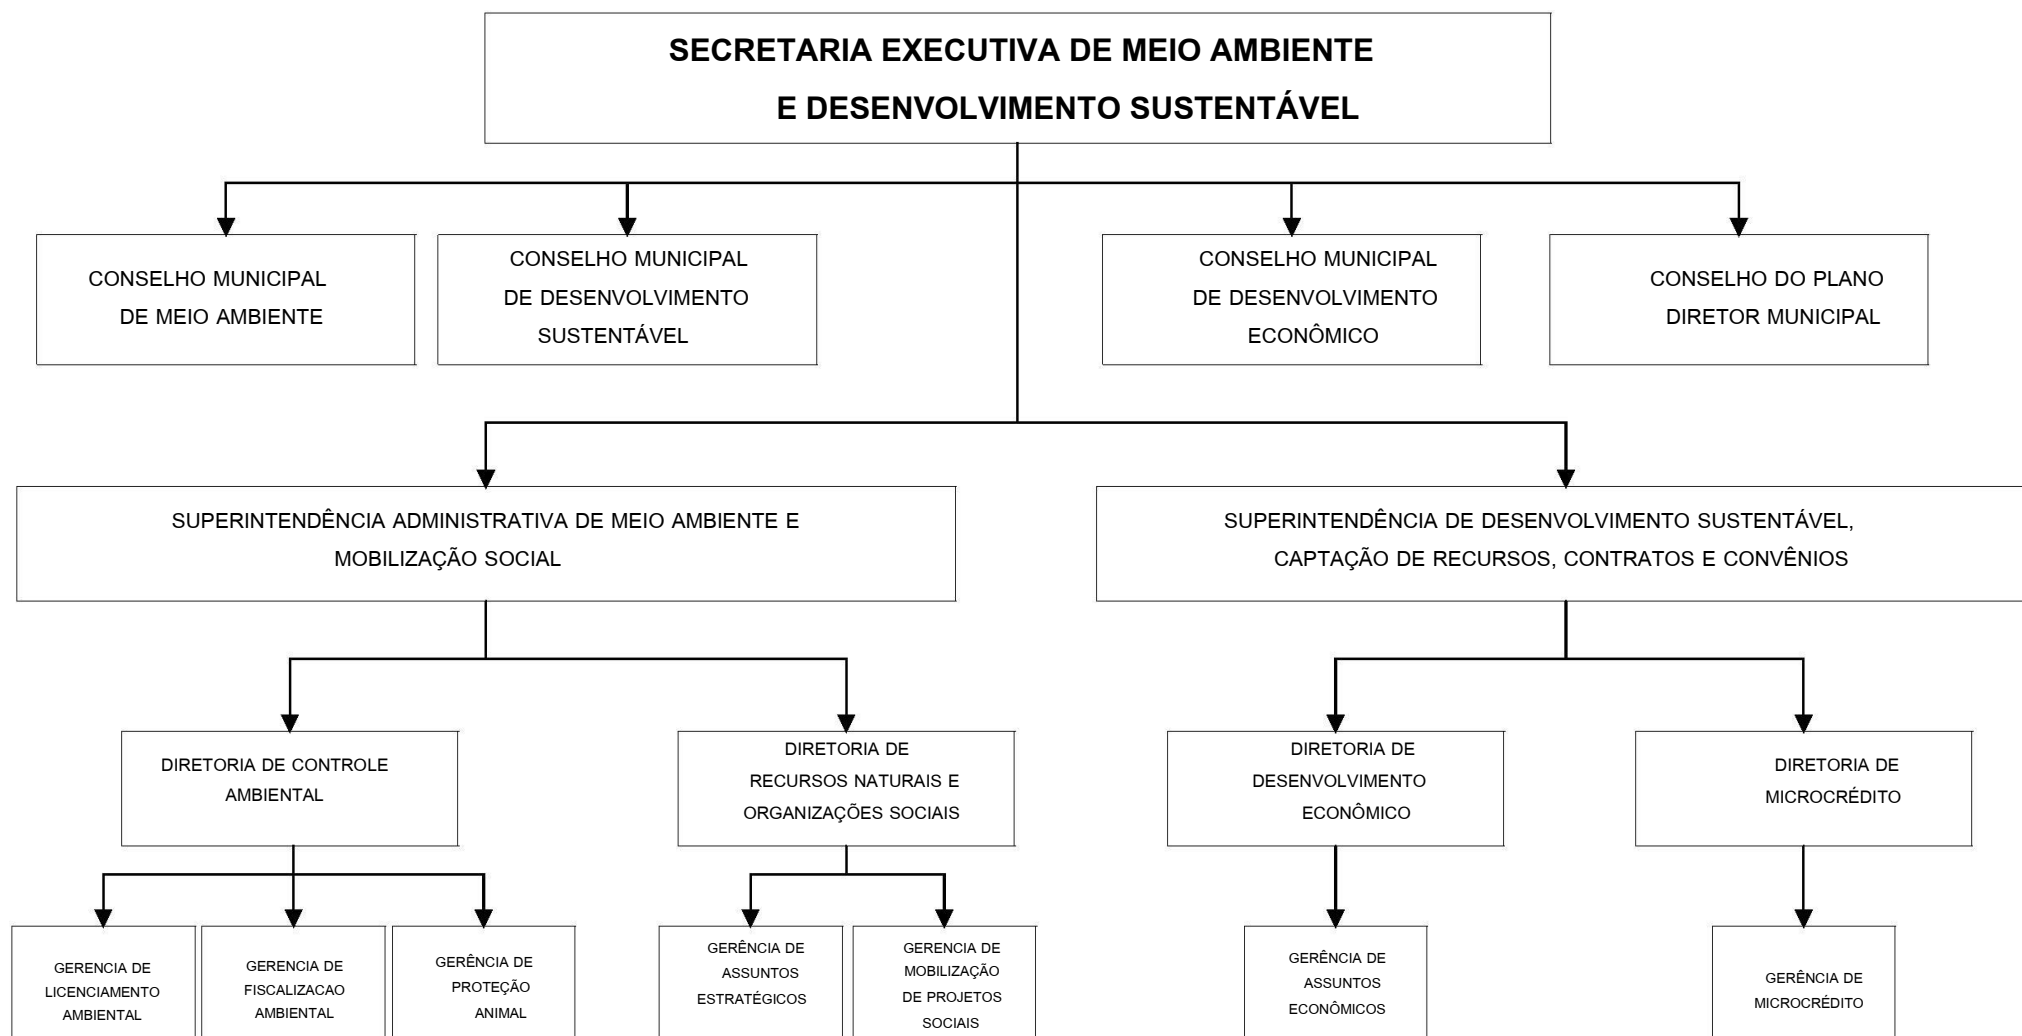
SECRETARIA EXECUTIVA DE MEIO AMBIENTE E DESENVOLVIMENTO SUSTENTÁVEL

CONSELHO MUNICIPAL DE MEIO AMBIENTE

CONSELHO MUNICIPAL DE DESENVOLVIMENTO SUSTENTÁVEL

CONSELHO MUNICIPAL DE DESENVOLVIMENTO ECONÔMICO

CONSELHO DO PLANO DIRETOR MUNICIPAL

SUPERINTENDÊNCIA ADMINISTRATIVA DE MEIO AMBIENTE E MOBILIZAÇÃO SOCIAL

SUPERINTENDÊNCIA DE DESENVOLVIMENTO SUSTENTÁVEL, CAPTAÇÃO DE RECURSOS, CONTRATOS E CONVÊNIOS

DIRETORIA DE CONTROLE AMBIENTAL

DIRETORIA DE RECURSOS NATURAIS E ORGANIZAÇÕES SOCIAIS

DIRETORIA DE DESENVOLVIMENTO ECONÔMICO

DIRETORIA DE MICROCRÉDITO

GERENCIA DE LICENCIAMENTO AMBIENTAL

GERENCIA DE FISCALIZACAO AMBIENTAL

GERÊNCIA DE PROTEÇÃO ANIMAL

GERÊNCIA DE ASSUNTOS ESTRATÉGICOS

GERENCIA DE MOBILIZAÇÃO DE PROJETOS SOCIAIS

GERÊNCIA DE ASSUNTOS ECONÔMICOS

GERÊNCIA DE MICROCRÉDITO